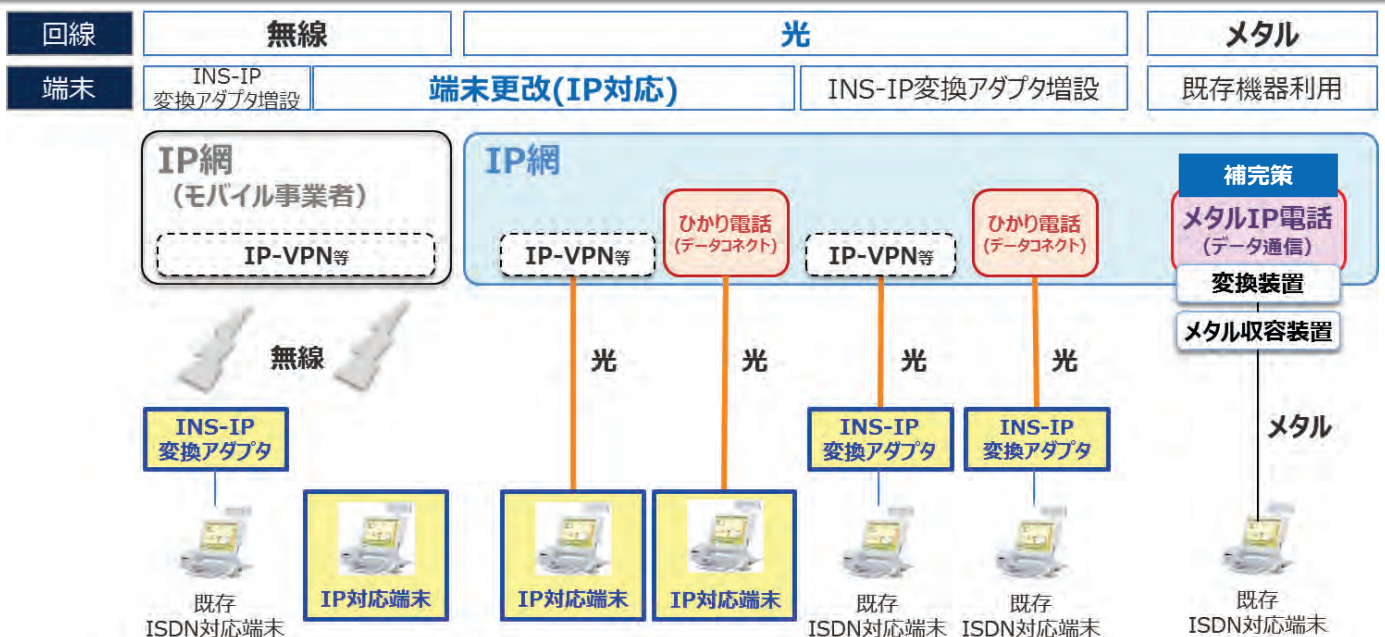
| 回線 | 無線 | | 光 | | メタル |
|---|---|---|---|---|---|
| 端末 | INS-IP 変換アダプタ増設 | 端末更改(IP対応) | | INS-IP変換アダプタ増設 | 既存機器利用 |

IP網
(モバイル事業者)
IP-VPN等

IP網
IP-VPN等
ひかり電話
(データコネクト)
IP-VPN等
ひかり電話
(データコネクト)
補完策
メタルIP電話
(データ通信)
変換装置
メタル収容装置

無線
光
光
光
光
メタル

INS-IP
変換アダプタ
INS-IP
変換アダプタ
INS-IP
変換アダプタ

既存
ISDN対応端末
IP対応端末
IP対応端末
IP対応端末
既存
ISDN対応端末
既存
ISDN対応端末
既存
ISDN対応端末